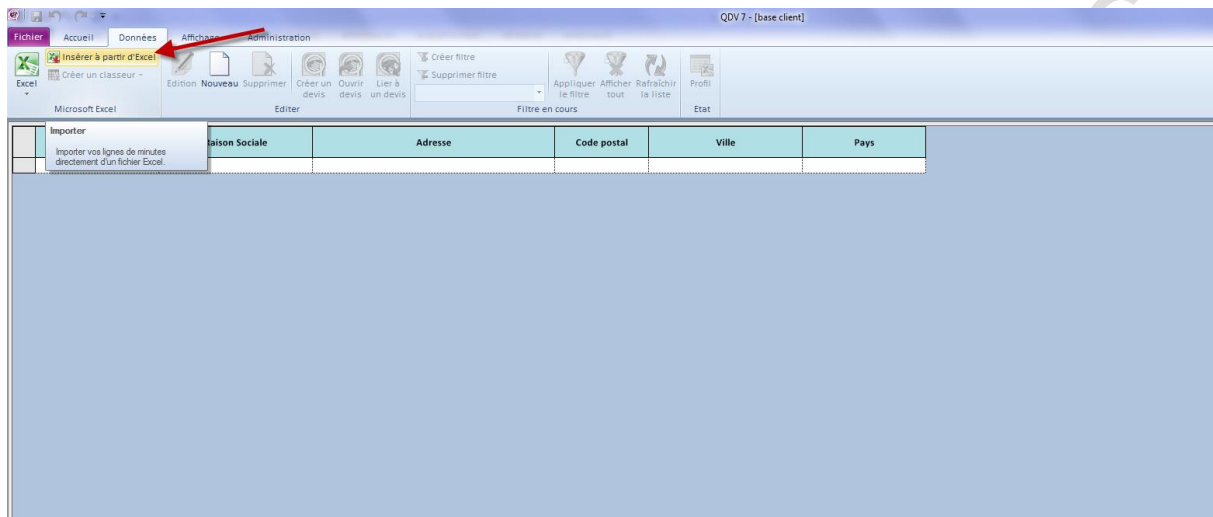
QDV 7 - [base client]

Fichier Accueil Données Affichage Administration

Excel
Insérer à partir d'Excel
Créer un classeur
Microsoft Excel

Edition Nouveau Supprimer Créer un devis Ouvrir devis Lier à un devis
Editer

Créer filtre
Supprimer filtre
Appliquer le filtre Afficher tout Rafraîchir la liste
Filtre en cours

Profil
Etat

Importer
Importer vos lignes de minutes directement d'un fichier Excel.

| | Raison Sociale | Adresse | Code postal | Ville | Pays |
|---|---|---|---|---|---|
| | | | | | |